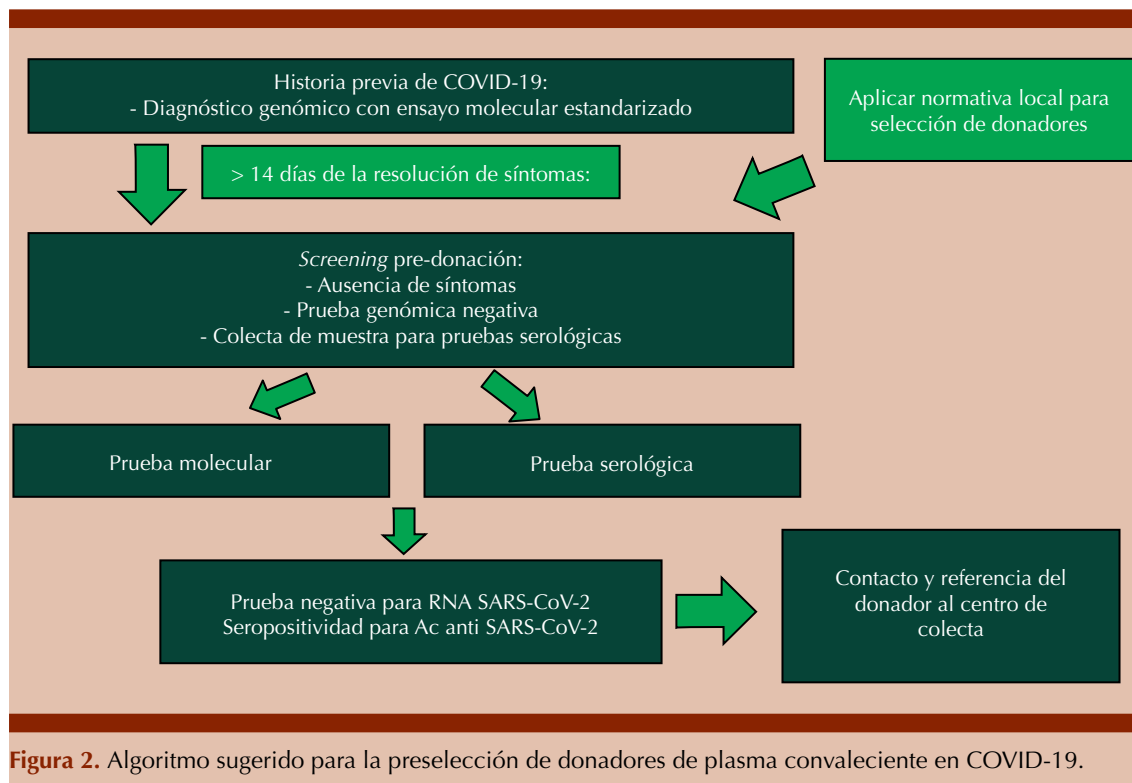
Historia previa de COVID-19:
- Diagnóstico genómico con ensayo molecular estandarizado

Aplicar normativa local para selección de donadores

> 14 días de la resolución de síntomas:

Screening pre-donación:
- Ausencia de síntomas
- Prueba genómica negativa
- Colecta de muestra para pruebas serológicas

Prueba molecular

Prueba serológica

Prueba negativa para RNA SARS-CoV-2
Seropositividad para Ac anti SARS-CoV-2

Contacto y referencia del donador al centro de colecta

Figura 2. Algoritmo sugerido para la preselección de donadores de plasma convaleciente en COVID-19.